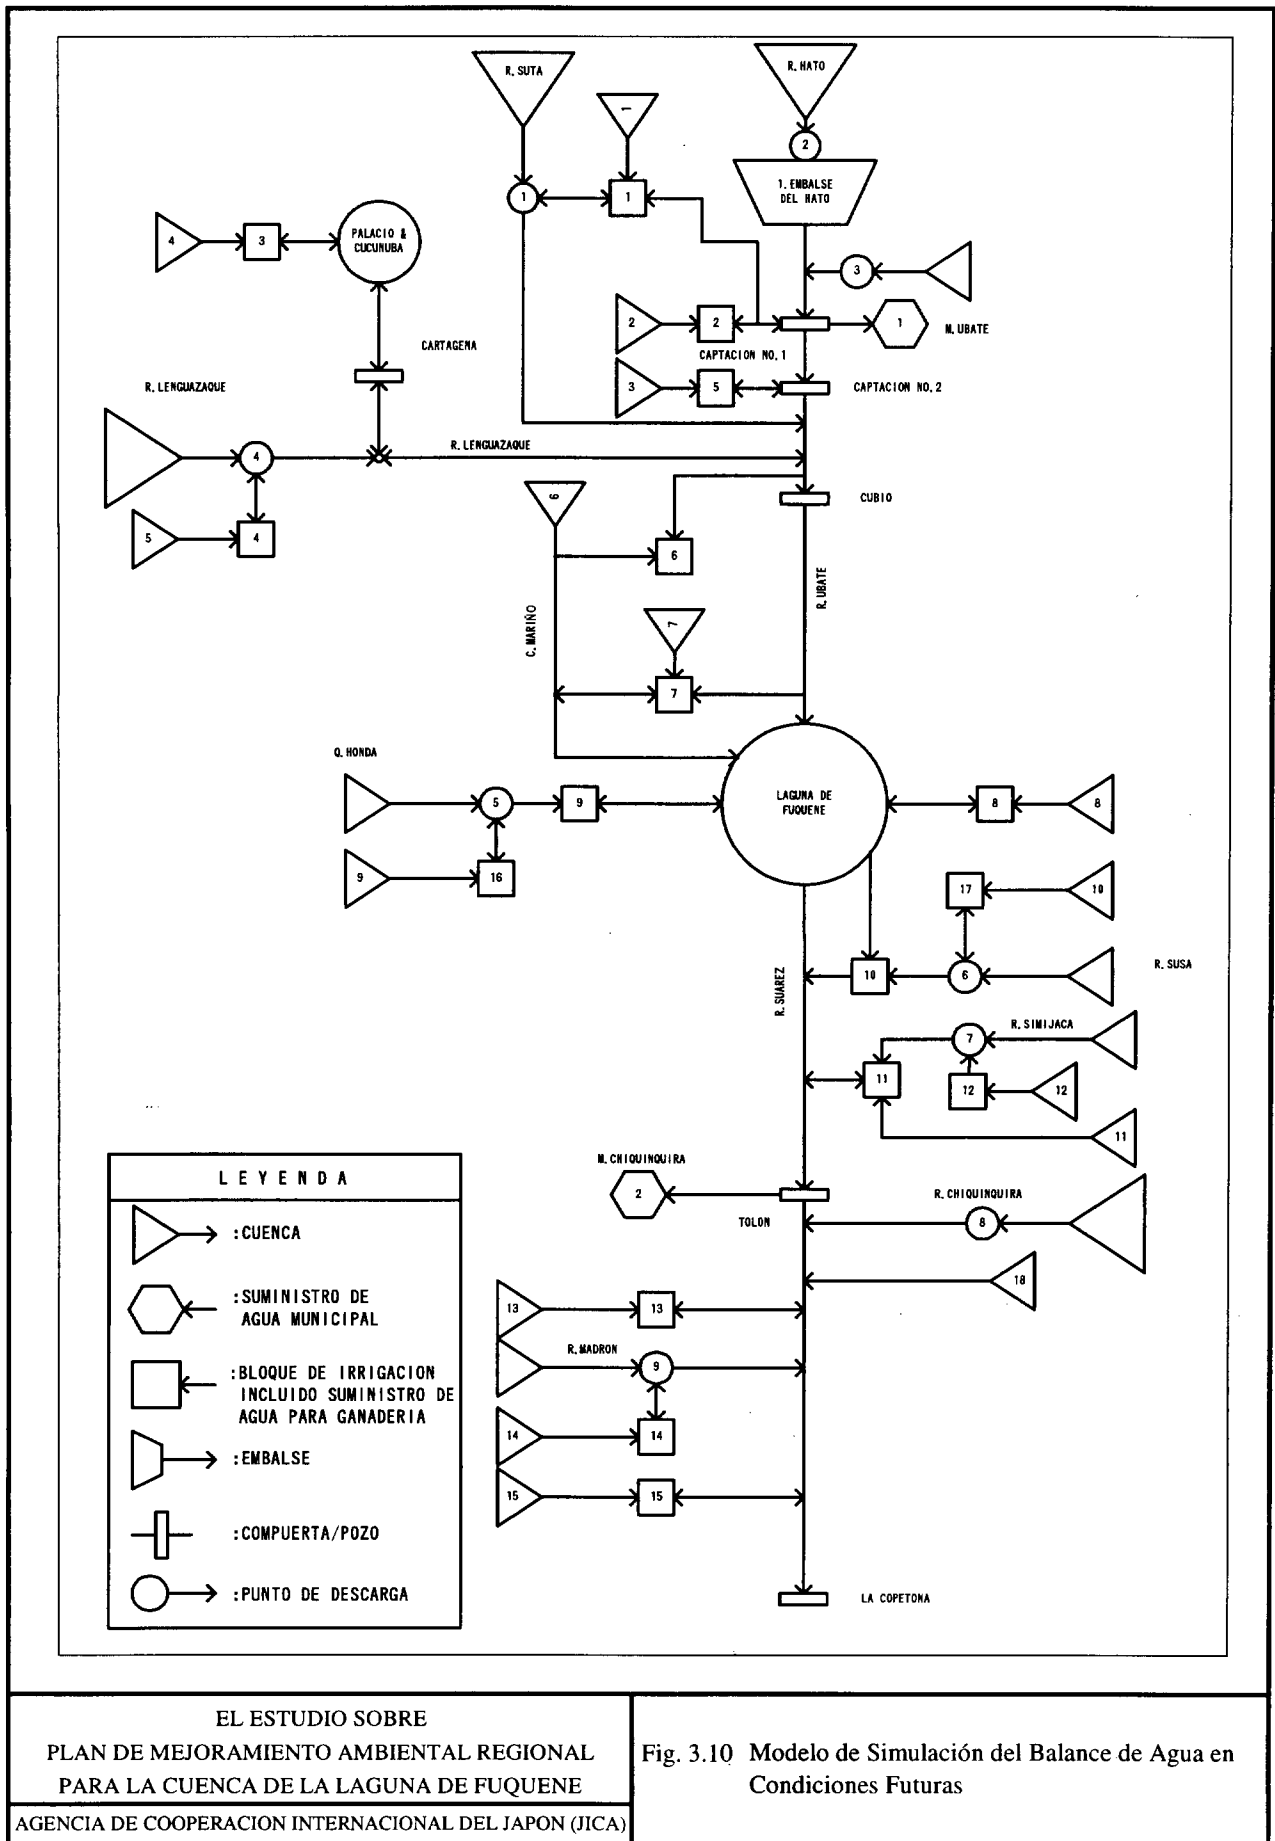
R. SUTA

1

R. HATO

2

1

1

1. EMBALSE DEL HATO

4

3

PALACIO & CUCUNUBA

3

3

2

2

1

M. UBATE

CAPTACION NO. 1

3

5

CAPTACION NO. 2

CARTAGENA

R. LENGUAZAQUE

R. LENGUAZAQUE

4

5

4

6

CUBIO

6

R. UBATE

C. MARIÑO

7

7

Q. HONDA

5

9

LAGUNA DE FUQUENE

8

8

9

16

17

10

R. SUSA

10

6

R. SUAREZ

7

R. SIMIJACA

11

12

12

11

M. CHIQUINQUIRA

2

TOLON

R. CHIQUINQUIRA

8

18

13

13

R. MADRON

9

14

14

15

15

LA COPETONA

L E Y E N D A

:CUENCA

:SUMINISTRO DE AGUA MUNICIPAL

:BLOQUE DE IRRIGACION INCLUIDO SUMINISTRO DE AGUA PARA GANADERIA

:EMBALSE

:COMPUERTA/POZO

:PUNTO DE DESCARGA

EL ESTUDIO SOBRE
PLAN DE MEJORAMIENTO AMBIENTAL REGIONAL
PARA LA CUENCA DE LA LAGUNA DE FUQUENE

AGENCIA DE COOPERACION INTERNACIONAL DEL JAPON (JICA)

Fig. 3.10 Modelo de Simulación del Balance de Agua en Condiciones Futuras